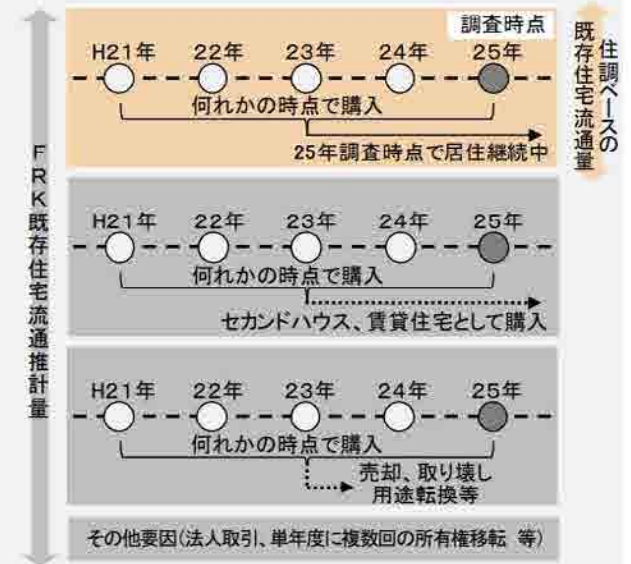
FRK既存住宅流通推計量

調査時点

H21年 22年 23年 24年 25年

何れかの時点で購入

25年調査時点で居住継続中

住調ベースの既存住宅流通量

H21年 22年 23年 24年 25年

何れかの時点で購入

セカンドハウス、賃貸住宅として購入

H21年 22年 23年 24年 25年

何れかの時点で購入

売却、取り壊し
用途転換等

その他要因(法人取引、単年度に複数回の所有権移転 等)